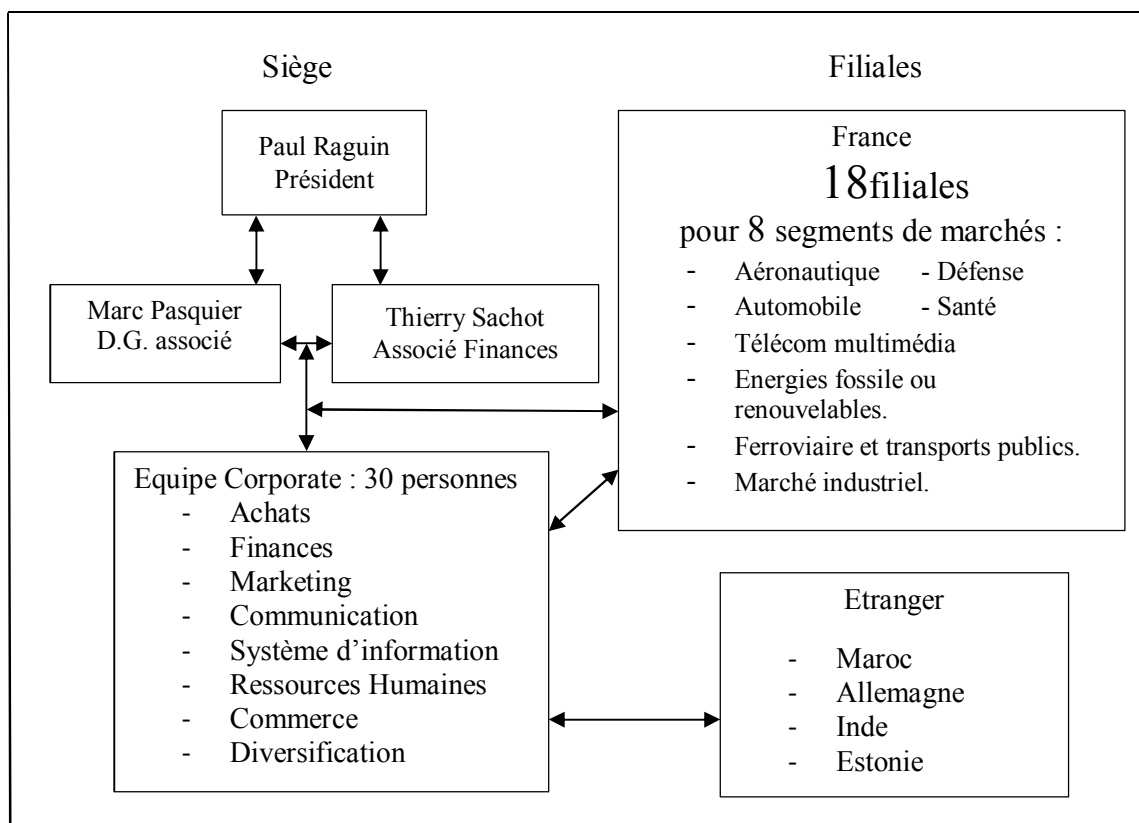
Siège

Filiales

Paul Raguin
Président

Marc Pasquier
D.G. associé

Thierry Sachot
Associé Finances

Equipe Corporate : 30 personnes
- Achats
- Finances
- Marketing
- Communication
- Système d'information
- Ressources Humaines
- Commerce
- Diversification

France
18filiales
pour 8 segments de marchés :
- Aéronautique - Défense
- Automobile - Santé
- Télécom multimédia
- Energies fossile ou renouvelables.
- Ferroviaire et transports publics.
- Marché industriel.

Etranger
- Maroc
- Allemagne
- Inde
- Estonie